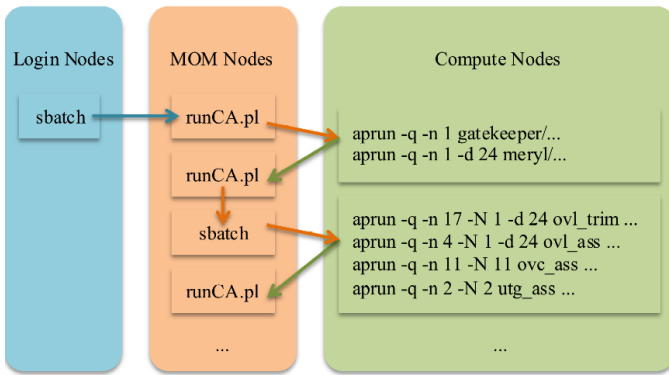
Login Nodes

sbatch

MOM Nodes

runCA.pl

runCA.pl

sbatch

runCA.pl

...

Compute Nodes

aprun -q -n 1 gatekeeper/...
aprun -q -n 1 -d 24 meryl/...

aprun -q -n 17 -N 1 -d 24 ovl_trim ...
aprun -q -n 4 -N 1 -d 24 ovl_ass ...
aprun -q -n 11 -N 11 ovc_ass ...
aprun -q -n 2 -N 2 utg_ass ...

...